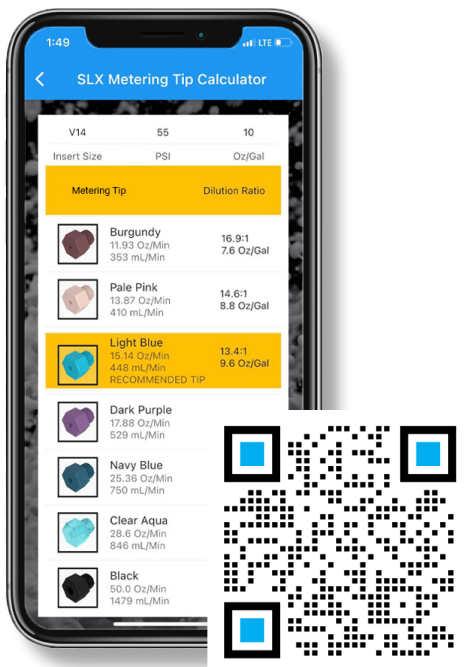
1:49

LTE

SLX Metering Tip Calculator

| V14 | 55 | 10 |
|---|---|---|
| Insert Size | PSI | Oz/Gal |

Metering Tip | Dilution Ratio

Burgundy
11.93 Oz/Min
353 mL/Min
16.9:1
7.6 Oz/Gal

Pale Pink
13.87 Oz/Min
410 mL/Min
14.6:1
8.8 Oz/Gal

Light Blue
15.14 Oz/Min
448 mL/Min
RECOMMENDED TIP
13.4:1
9.6 Oz/Gal

Dark Purple
17.88 Oz/Min
529 mL/Min

Navy Blue
25.36 Oz/Min
750 mL/Min

Clear Aqua
28.6 Oz/Min
846 mL/Min

Black
50.0 Oz/Min
1479 mL/Min